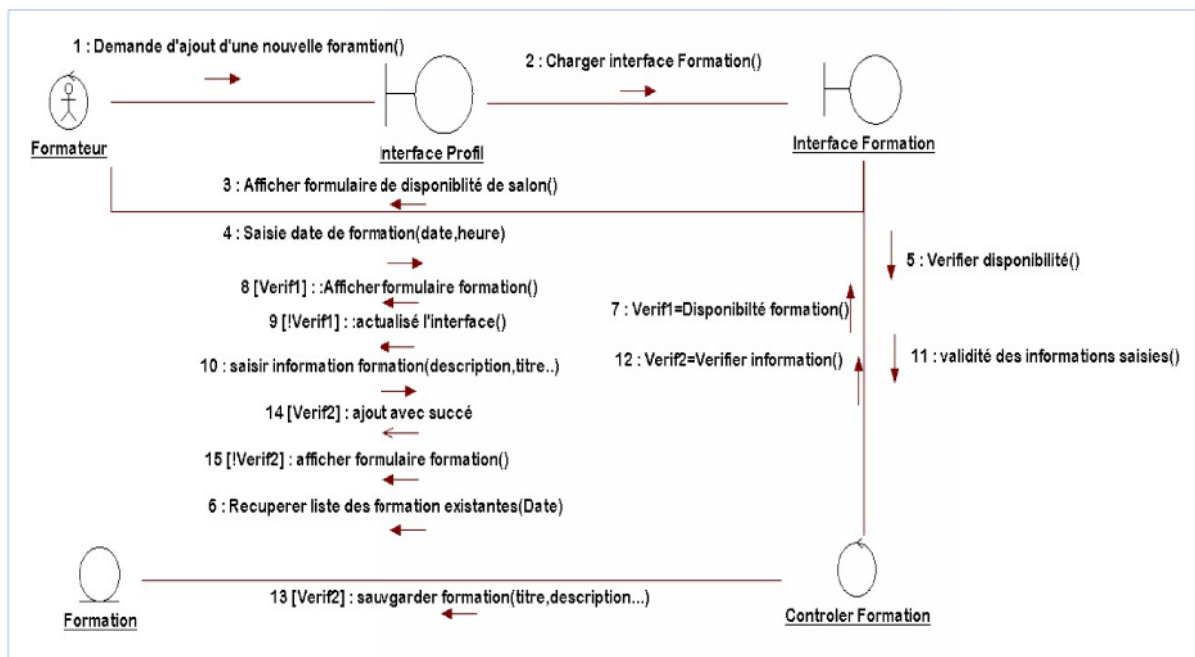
1 : Demande d'ajout d'une nouvelle foramtion()

2 : Charger interface Formation()

Formateur

Interface Profil

Interface Formation

3 : Afficher formulaire de disponiblité de salon()

4 : Saisie date de formation(date,heure)

5 : Verifier disponibilité()

8 [Verif1] : :Afficher formulaire formation()

7 : Verif1=Disponibilté formation()

9 [!Verif1] : :actualisé l'interface()

10 : saisir information formation(description,titre..)

12 : Verif2=Verifier information()

11 : validité des informations saisies()

14 [Verif2] : ajout avec succé

15 [!Verif2] : afficher formulaire formation()

6 : Recuperer liste des formation existantes(Date)

13 [Verif2] : sauvgarder formation(titre,description...)

Formation

Controler Formation